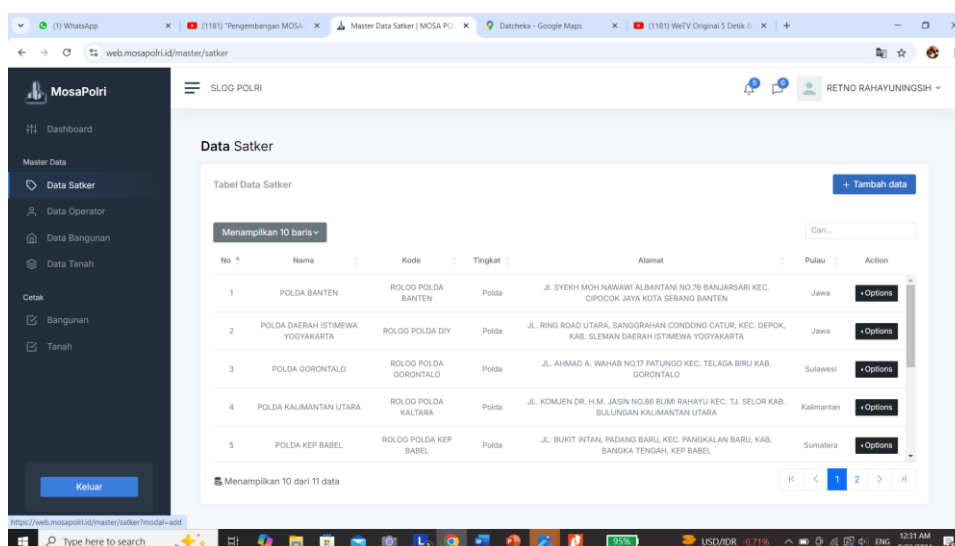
(1) WhatsApp
(1181) "Pengembangan MOSA
Master Data Satker | MOSA POL
Datcheka - Google Maps
(1181) WeTV Original 5 Detik
web.mosapolri.id/master/satker

MosaPolri
SLOG POLRI
RETNO RAHAYUNINGSIH

Dashboard
Master Data
Data Satker
Data Operator
Data Bangunan
Data Tanah
Cetak
Bangunan
Tanah
Keluar

Data Satker

Tabel Data Satker
+ Tambah data

Menampilkan 10 baris
Cari...

| No | Nama | Kode | Tingkat | Alamat | Pulau | Action |
|---|---|---|---|---|---|---|
| 1 | POLDA BANTEN | ROLOG POLDA BANTEN | Polda | Jl. SYEKH MOH.NAWAWI ALBANTANI NO.76 BANJARSARI KEC. CIPOCOK JAYA KOTA SERANG BANTEN | Jawa | Options |
| 2 | POLDA DAERAH ISTIMEWA YOGYAKARTA | ROLOG POLDA DIY | Polda | JL. RING ROAD UTARA, SANGGRAHAN CONDONG CATUR, KEC. DEPOK, KAB. SLEMAN DAERAH ISTIMEWA YOGYAKARTA | Jawa | Options |
| 3 | POLDA GORONTALO | ROLOG POLDA GORONTALO | Polda | JL. AHMAD A. WAHAB NO.17 PATUNGO KEC. TELAGA BIRU KAB. GORONTALO | Sulawesi | Options |
| 4 | POLDA KALIMANTAN UTARA | ROLOG POLDA KALTARA | Polda | JL. KOMJEN DR. H.M. JASIN NO.86 BUMI RAHAYU KEC. TJ. SELOR KAB. BULUNGAN KALIMANTAN UTARA | Kalimantan | Options |
| 5 | POLDA KEP BABEL | ROLOG POLDA KEP BABEL | Polda | JL. BUKIT INTAN, PADANG BARU, KEC. PANGKALAN BARU, KAB. BANGKA TENGAH, KEP BABEL | Sumatera | Options |

Menampilkan 10 dari 11 data
1 2

https://web.mosapolri.id/master/satker?modal=add
Type here to search
95%
USD/IDR -0.71%
ENG
12:31 AM